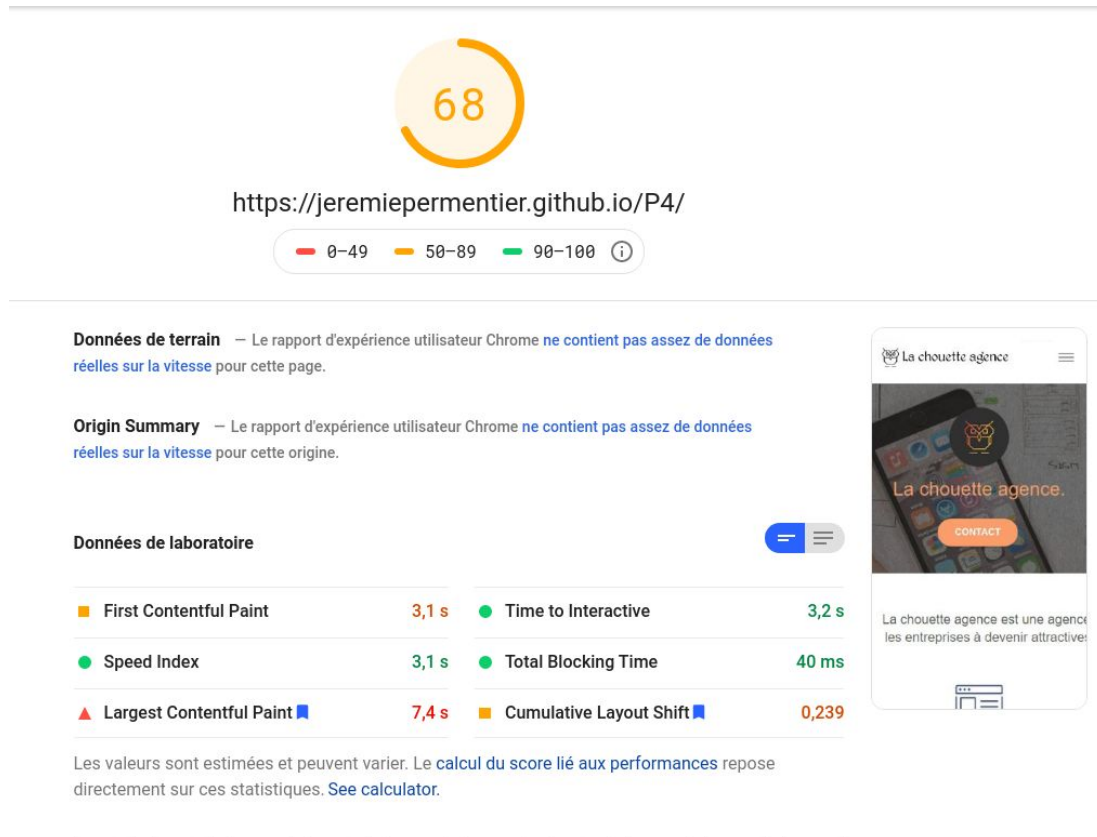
68

https://jeremiepermentier.github.io/P4/

0–49 50–89 90–100

Données de terrain — Le rapport d'expérience utilisateur Chrome ne contient pas assez de données réelles sur la vitesse pour cette page.

Origin Summary — Le rapport d'expérience utilisateur Chrome ne contient pas assez de données réelles sur la vitesse pour cette origine.

Données de laboratoire

| | | | |
|---|---|---|---|
| First Contentful Paint | 3,1 s | Time to Interactive | 3,2 s |
| Speed Index | 3,1 s | Total Blocking Time | 40 ms |
| Largest Contentful Paint | 7,4 s | Cumulative Layout Shift | 0,239 |

Les valeurs sont estimées et peuvent varier. Le calcul du score lié aux performances repose directement sur ces statistiques. See calculator.

La chouette agence

La chouette agence.

CONTACT

La chouette agence est une agenc les entreprises à devenir attractive